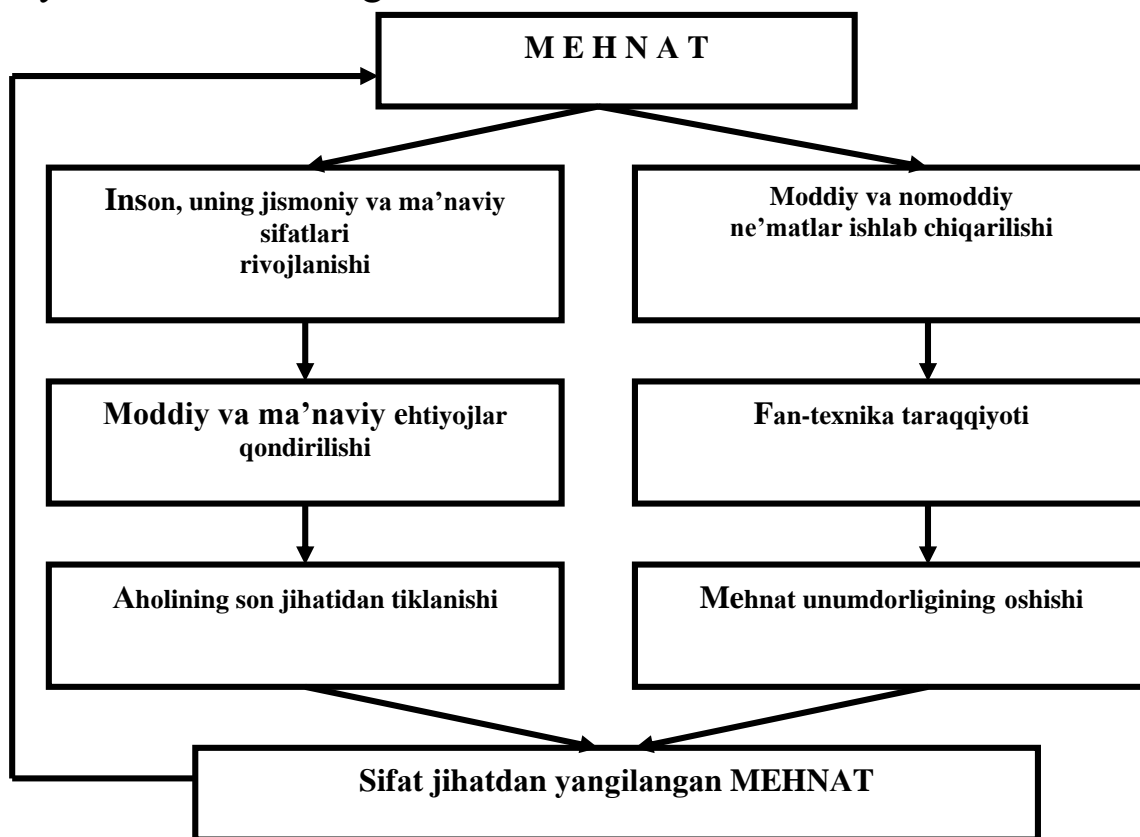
M E H N A T

Inson, uning jismoniy va ma'naviy sifatlari rivojlanishi

Moddiy va nomoddiy ne'matlar ishlab chiqarilishi

Moddiy va ma'naviy ehtiyojlar qondirilishi

Fan-texnika taraqqiyoti

Aholining son jihatidan tiklanishi

Mehnat unumdorligining oshishi

Sifat jihatdan yangilangan MEHNAT